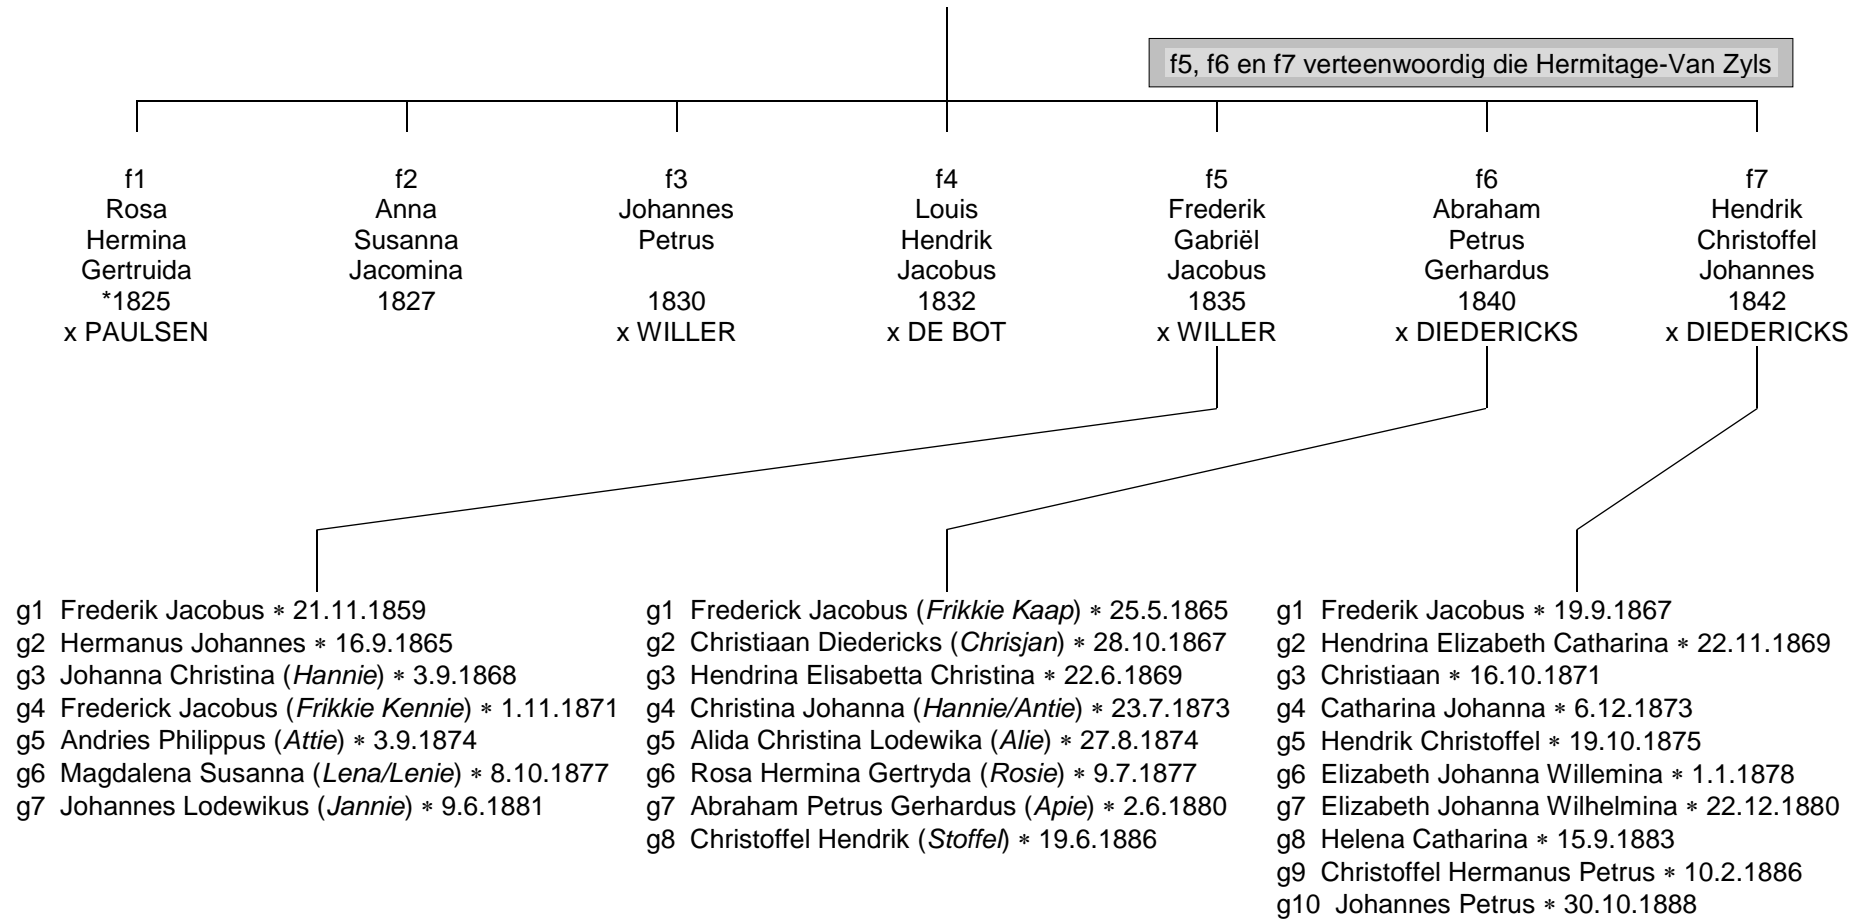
f5, f6 en f7 verteenwoordig die Hermitage-Van Zyls

f1
Rosa
Hermina
Gertruida
*1825
x PAULSEN

f2
Anna
Susanna
Jacomina
1827

f3
Johannes
Petrus

1830
x WILLER

f4
Louis
Hendrik
Jacobus
1832
x DE BOT

f5
Frederik
Gabriël
Jacobus
1835
x WILLER

f6
Abraham
Petrus
Gerhardus
1840
x DIEDERICKS

f7
Hendrik
Christoffel
Johannes
1842
x DIEDERICKS

g1 Frederik Jacobus ∗ 21.11.1859
g2 Hermanus Johannes ∗ 16.9.1865
g3 Johanna Christina (*Hannie*) ∗ 3.9.1868
g4 Frederick Jacobus (*Frikkie Kennie*) ∗ 1.11.1871
g5 Andries Philippus (*Attie*) ∗ 3.9.1874
g6 Magdalena Susanna (*Lena/Lenie*) ∗ 8.10.1877
g7 Johannes Lodewikus (*Jannie*) ∗ 9.6.1881

g1 Frederick Jacobus (*Frikkie Kaap*) ∗ 25.5.1865
g2 Christiaan Diedericks (*Chrisjan*) ∗ 28.10.1867
g3 Hendrina Elisabetta Christina ∗ 22.6.1869
g4 Christina Johanna (*Hannie/Antie*) ∗ 23.7.1873
g5 Alida Christina Lodewika (*Alie*) ∗ 27.8.1874
g6 Rosa Hermina Gertryda (*Rosie*) ∗ 9.7.1877
g7 Abraham Petrus Gerhardus (*Apie*) ∗ 2.6.1880
g8 Christoffel Hendrik (*Stoffel*) ∗ 19.6.1886

g1 Frederik Jacobus ∗ 19.9.1867
g2 Hendrina Elizabeth Catharina ∗ 22.11.1869
g3 Christiaan ∗ 16.10.1871
g4 Catharina Johanna ∗ 6.12.1873
g5 Hendrik Christoffel ∗ 19.10.1875
g6 Elizabeth Johanna Willemina ∗ 1.1.1878
g7 Elizabeth Johanna Wilhelmina ∗ 22.12.1880
g8 Helena Catharina ∗ 15.9.1883
g9 Christoffel Hermanus Petrus ∗ 10.2.1886
g10 Johannes Petrus ∗ 30.10.1888